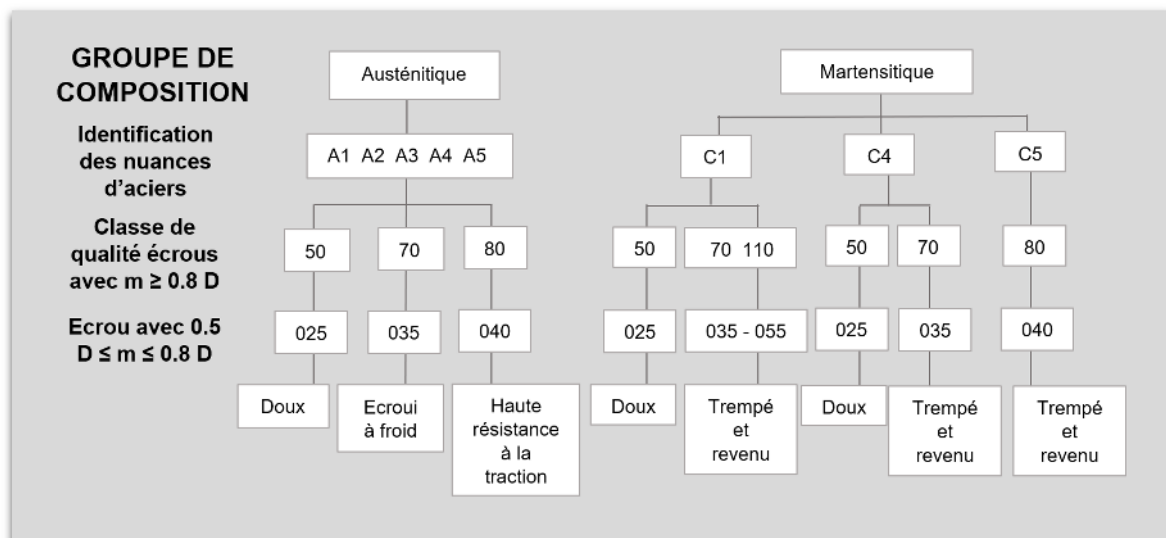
GROUPE DE COMPOSITION

Identification des nuances d'aciers

Classe de qualité écrous avec m ≥ 0.8 D

Ecrou avec 0.5 D ≤ m ≤ 0.8 D

Austénitique

A1 A2 A3 A4 A5

50

70

80

025

035

040

Doux

Ecroui à froid

Haute résistance à la traction

Martensitique

C1

C4

C5

50

70 110

50

70

80

025

035 - 055

025

035

040

Doux

Trempé et revenu

Doux

Trempé et revenu

Trempé et revenu